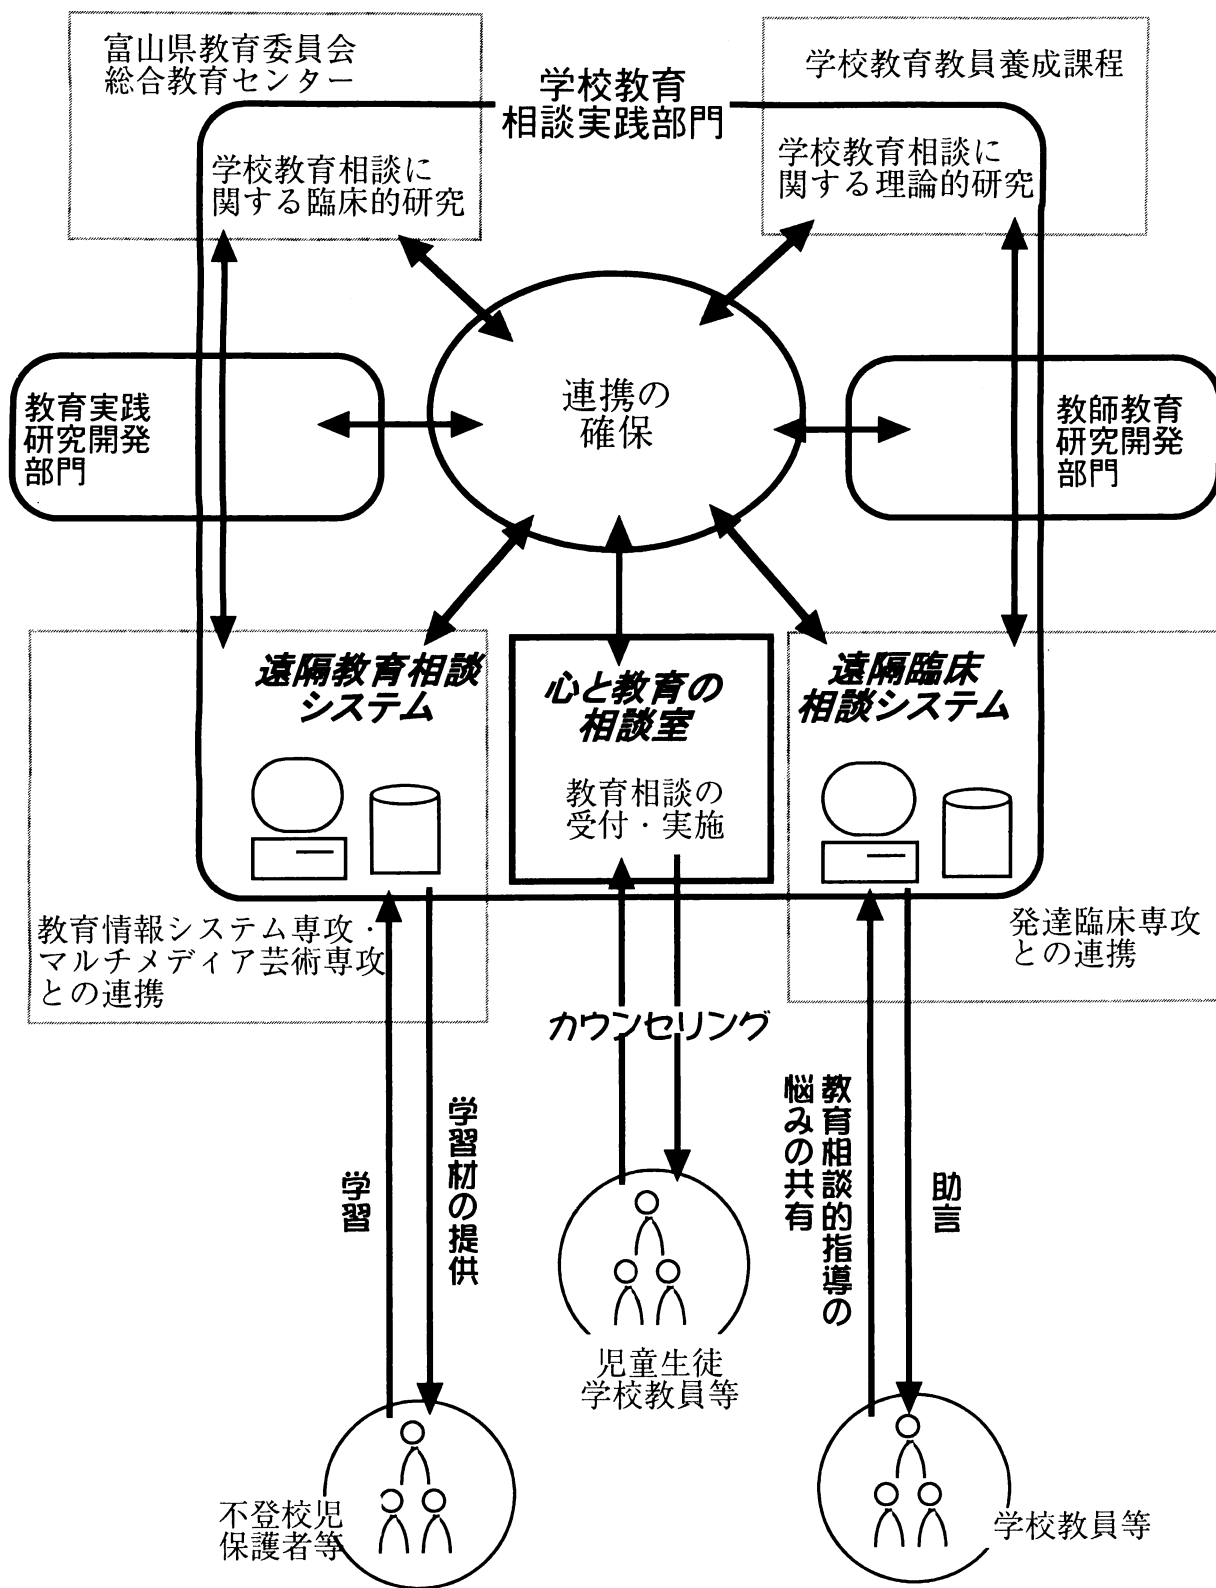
富山県教育委員会
総合教育センター

学校教育
相談実践部門

学校教育教員養成課程

学校教育相談に
関する臨床的研究

学校教育相談に
関する理論的研究

教育実践
研究開発
部門

連携の
確保

教師教育
研究開発
部門

遠隔教育相談
システム

心と教育の
相談室

教育相談の
受付・実施

遠隔臨床
相談システム

教育情報システム専攻・
マルチメディア芸術専攻
との連携

発達臨床専攻
との連携

カウンセリング

学習

学習材の提供

教育相談的指導の
悩みの共有

助言

児童生徒
学校教員等

不登校児
保護者等

学校教員等